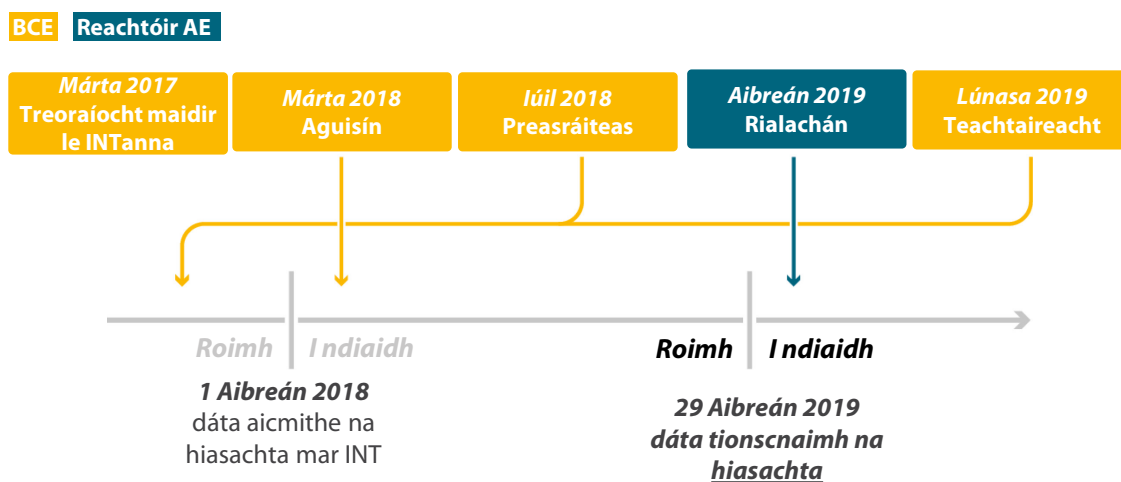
BCE Reachtóir AE

Márta 2017
Treoraíocht maidir le INTanna

Márta 2018
Aguisín

Iúil 2018
Preasráiteas

Aibreán 2019
Rialachán

Lúnasa 2019
Teachtaireacht

Roimh | I ndiaidh

1 Aibreán 2018
dáta aicmithe na hiasachta mar INT

Roimh | I ndiaidh

29 Aibreán 2019
dáta tionscnaimh na hiasachta